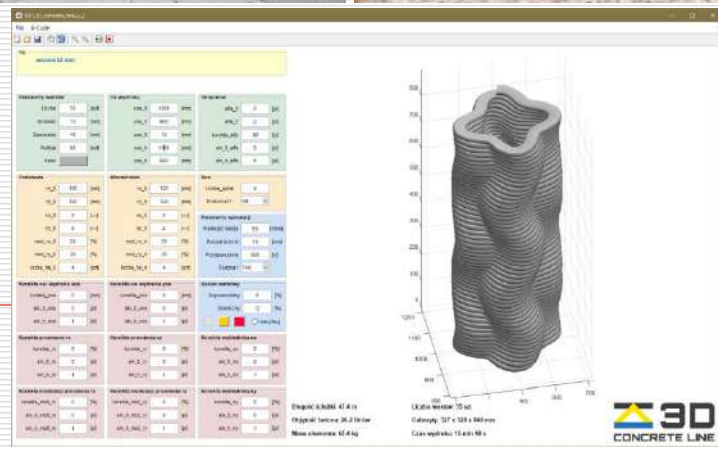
File G-Code

Info
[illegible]

| | | |
|---|---|---|
| Liczba | 50 | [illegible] |
| Grubość | 15 | [mm] |
| Szerokość | 45 | [mm] |
| Rotacja | 30 | [st] |
| Kolor | | |

| | | |
|---|---|---|
| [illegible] | 1000 | [mm] |
| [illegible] | 900 | [mm] |
| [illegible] | 15 | [mm] |
| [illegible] | 1000 | [mm] |
| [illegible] | 500 | [mm] |

| | | |
|---|---|---|
| alfa_0 | 0 | [st] |
| alfa_1 | 0 | [st] |
| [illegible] | 90 | [st] |
| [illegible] | 0 | [st] |
| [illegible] | 0 | [st] |

| | | |
|---|---|---|
| ro_0 | 100 | [mm] |
| ro_1 | 120 | [mm] |
| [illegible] | 3 | [-] |
| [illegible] | 4 | [-] |
| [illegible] | 25 | [%] |
| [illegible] | 20 | [%] |
| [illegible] | 4 | [st] |

| | | |
|---|---|---|
| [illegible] | 120 | [mm] |
| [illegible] | 120 | [mm] |
| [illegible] | 3 | [-] |
| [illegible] | 4 | [-] |
| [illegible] | 25 | [%] |
| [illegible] | 20 | [%] |
| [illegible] | 4 | [st] |

| | |
|---|---|
| Liczba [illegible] | 4 |
| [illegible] | 100 |

| | | |
|---|---|---|
| Prędkość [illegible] | 50 | [mm/s] |
| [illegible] | 15 | [mm] |
| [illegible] | 300 | [s] |
| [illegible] | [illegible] | |

Dlugość ścieżki: 47.4 m
Objętość betonu: 26.3 litrów
Masa elementu: 67.4 kg

Liczba warstw: 35 szt
Gabaryty: 327 x 320 x 540 mm
Czas wydruku: 15 min 48 s

3D CONCRETE LINE